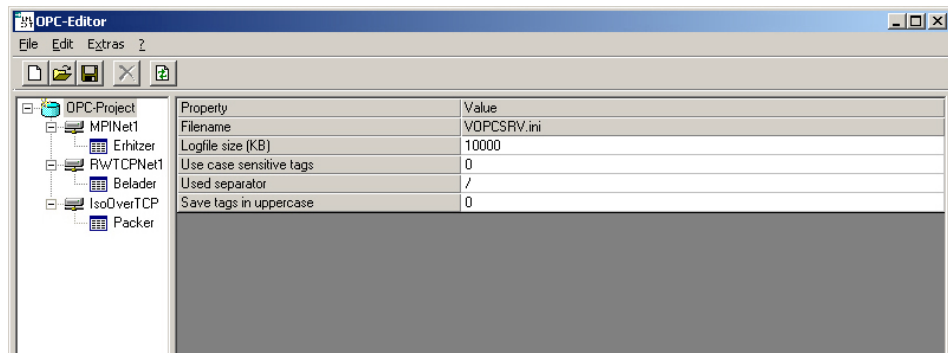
OPC-Editor

File Edit Extras ?

OPC-Project
MPINet1
Erhitzer
RWTCPNet1
Belader
IsoOverTCP
Packer

| Property | Value |
|---|---|
| Filename | VOPCSRV.ini |
| Logfile size (KB) | 10000 |
| Use case sensitive tags | 0 |
| Used separator | / |
| Save tags in uppercase | 0 |